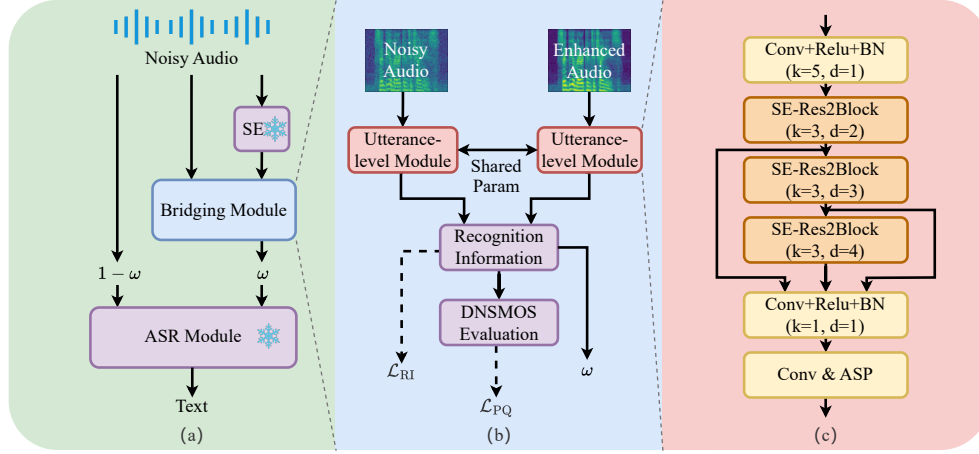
Noisy Audio

SE

Bridging Module

$1-\omega$

$\omega$

ASR Module

Text

(a)

Noisy Audio

Enhanced Audio

Utterance-level Module

Shared Param

Utterance-level Module

Recognition Information

DNSMOS Evaluation

$\mathcal{L}_{\text{RI}}$

$\mathcal{L}_{\text{PQ}}$

$\omega$

(b)

Conv+Relu+BN (k=5, d=1)

SE-Res2Block (k=3, d=2)

SE-Res2Block (k=3, d=3)

SE-Res2Block (k=3, d=4)

Conv+Relu+BN (k=1, d=1)

Conv & ASP

(c)